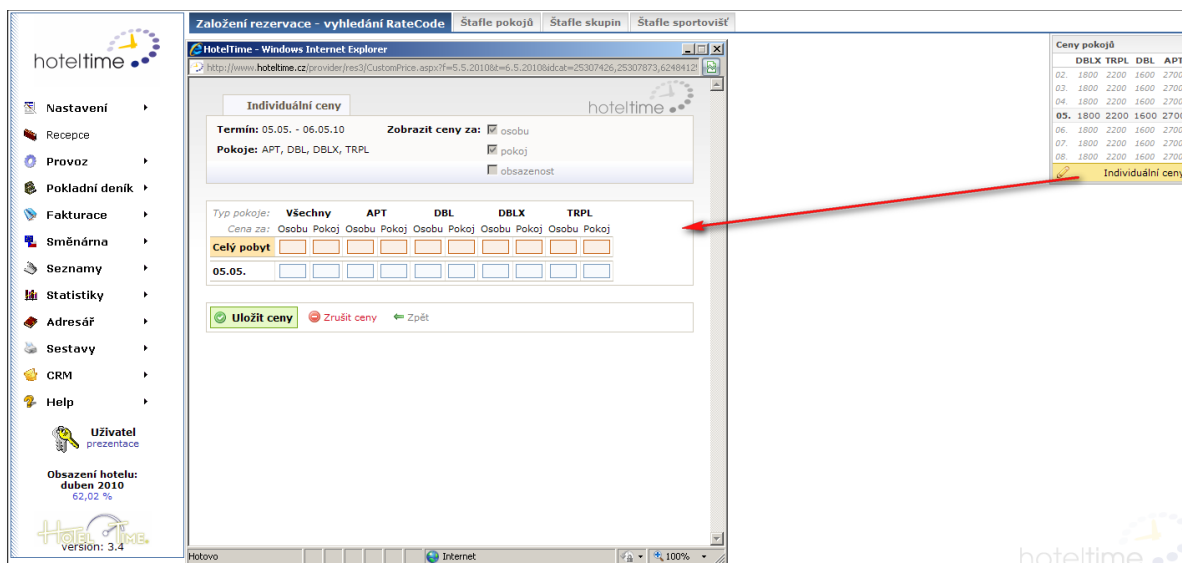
hoteltime

Nastavení
Recepce
Provoz
Pokladní deník
Fakturace
Směnárna
Seznamy
Statistiky
Adresář
Sestavy
CRM
Help

Uživatel
prezentace

Obsazení hotelu:
duben 2010
62,02 %

HOTEL TIME
version: 3.4

Založení rezervace - vyhledání RateCode | Štafle pokojů | Štafle skupin | Štafle sportovišť

HotelTime - Windows Internet Explorer

http://www.hoteltime.cz/provider/res3/CustomPrice.aspx?f=5.5.2010&t=6.5.2010&idcat=25307426,25307873,6248412

Individuální ceny

hoteltime

Termín: 05.05. - 06.05.10
Pokoje: APT, DBL, DBLX, TRPL

Zobrazit ceny za: osobu
pokoj
obsazenost

| Typ pokoje: | Všechny | | APT | | DBL | | DBLX | | TRPL | |
|---|---|---|---|---|---|---|---|---|---|---|
| Cena za: | Osobu | Pokoj | Osobu | Pokoj | Osobu | Pokoj | Osobu | Pokoj | Osobu | Pokoj |
| Celý pobyt | | | | | | | | | | |
| 05.05. | | | | | | | | | | |

Uložit ceny
Zrušit ceny
Zpět

Hotovo
Internet
100%

Ceny pokojů

| | DBLX | TRPL | DBL | APT |
|---|---|---|---|---|
| 02. | 1800 | 2200 | 1600 | 2700 |
| 03. | 1800 | 2200 | 1600 | 2700 |
| 04. | 1800 | 2200 | 1600 | 2700 |
| 05. | 1800 | 2200 | 1600 | 2700 |
| 06. | 1800 | 2200 | 1600 | 2700 |
| 07. | 1800 | 2200 | 1600 | 2700 |
| 08. | 1800 | 2200 | 1600 | 2700 |

Individuální ceny

hoteltime